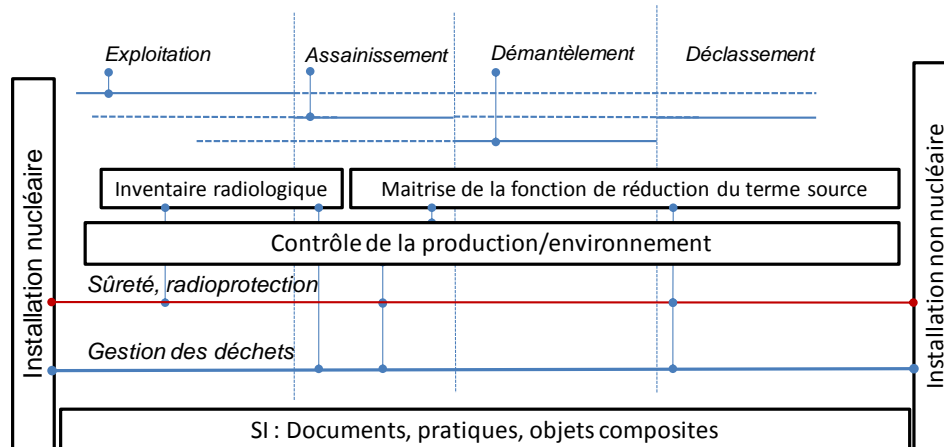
Exploitation
Assainissement
Démantèlement
Déclassement

Installation nucléaire

Inventaire radiologique
Maitrise de la fonction de réduction du terme source

Contrôle de la production/environnement

Sûreté, radioprotection

Gestion des déchets

SI : Documents, pratiques, objets composites

Installation non nucléaire